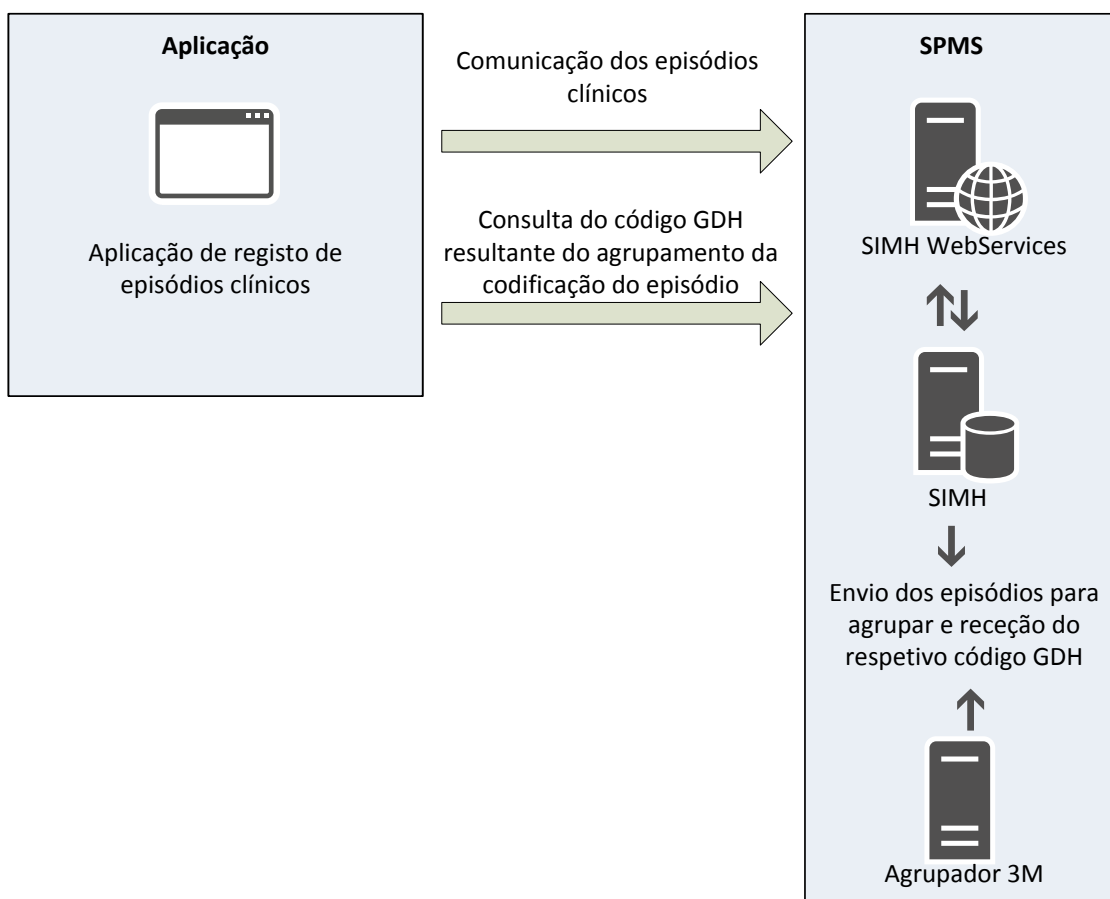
Aplicação

Aplicação de registo de episódios clínicos

Comunicação dos episódios clínicos

Consulta do código GDH resultante do agrupamento da codificação do episódio

SPMS

SIMH WebServices

SIMH

Envio dos episódios para agrupar e receção do respetivo código GDH

Agrupador 3M